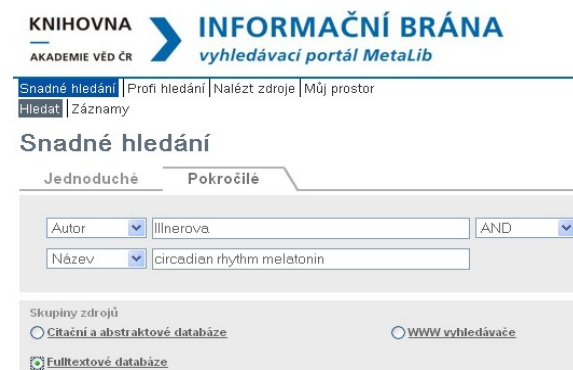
KNIHOVNA
AKADEMIE VĚD ČR

INFORMAČNÍ BRÁNA
vyhledávací portál MetaLib

Snadné hledání | Profi hledání | Nalézt zdroje | Můj prostor
Hledat | Záznamy

Snadné hledání

Jednoduché
Pokročilé

Autor
Illnerova
AND
Název
circadian rhythm melatonin

Skupiny zdrojů
Citační a abstraktové databáze
WWW vyhledávače
Fulltextové databáze